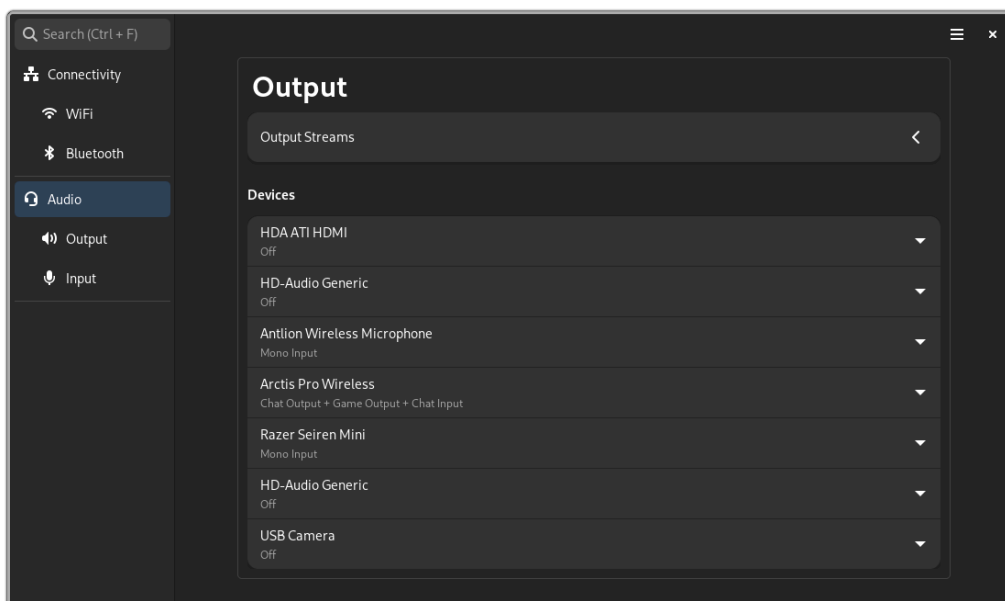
Search (Ctrl + F)

Connectivity

WiFi

Bluetooth

Audio

Output

Input

Output

Output Streams

Devices

HDA ATI HDMI
Off

HD-Audio Generic
Off

Antlion Wireless Microphone
Mono Input

Arctis Pro Wireless
Chat Output + Game Output + Chat Input

Razer Seiren Mini
Mono Input

HD-Audio Generic
Off

USB Camera
Off